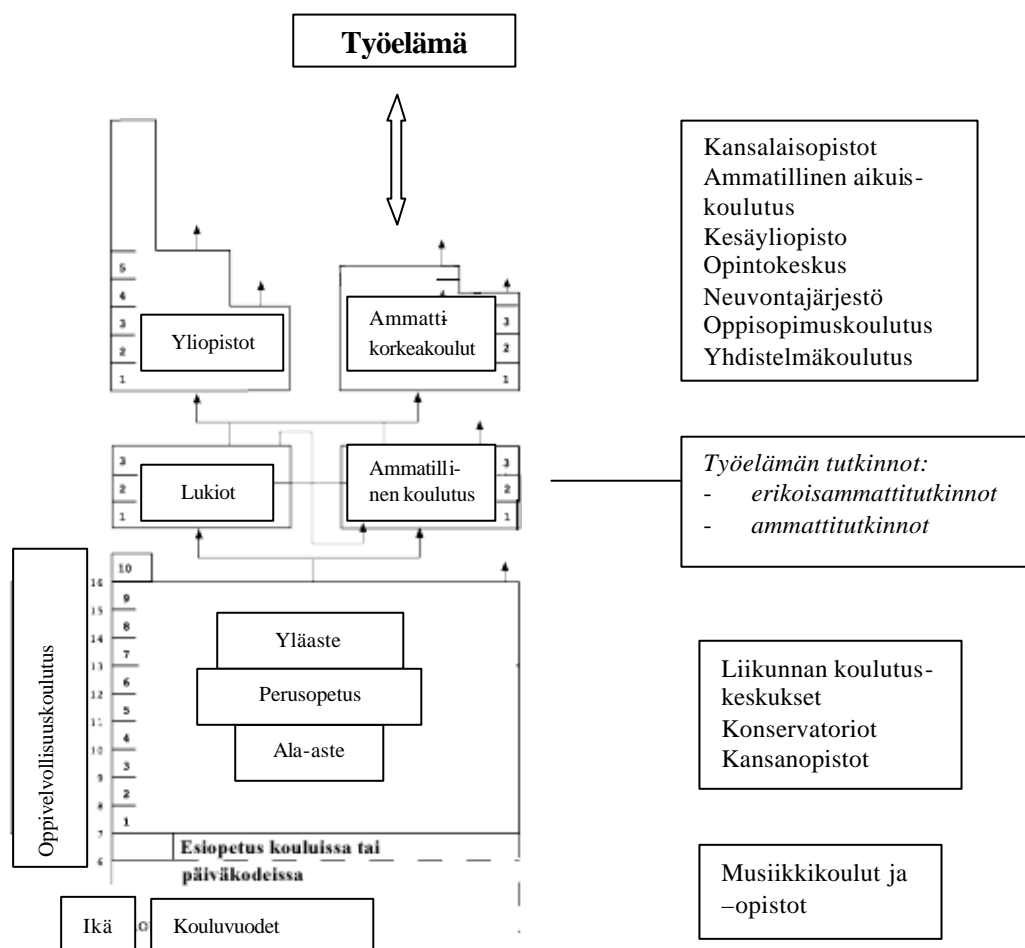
Työelämä

Kansalaisopistot
Ammatillinen aikuiskoulutus
Kesäyliopisto
Opintokeskus
Neuvontajärjestö
Oppisopimuskoulutus
Yhdistelmäkoulutus

5
4
3
2
1
Yliopistot

Ammattikorkeakoulut
3
2
1

3
2
1
Lukiot

Ammatillinen koulutus
3
2
1

*Työelämän tutkinnot:*
- *erikoisammattitutkinnot*
- *ammattitutkinnot*

Oppivelvollisuuskoulutus

16
15
14
13
12
11
10
9
8
7
6

10
9
8
7
6
5
4
3
2
1

Yläaste
Perusopetus
Ala-aste

Liikunnan koulutuskeskukset
Konservatoriot
Kansanopistot

Esiopetus kouluissa tai päiväkodeissa

Musiikkikoulut ja –opistot

Ikä
Kouluvuodet